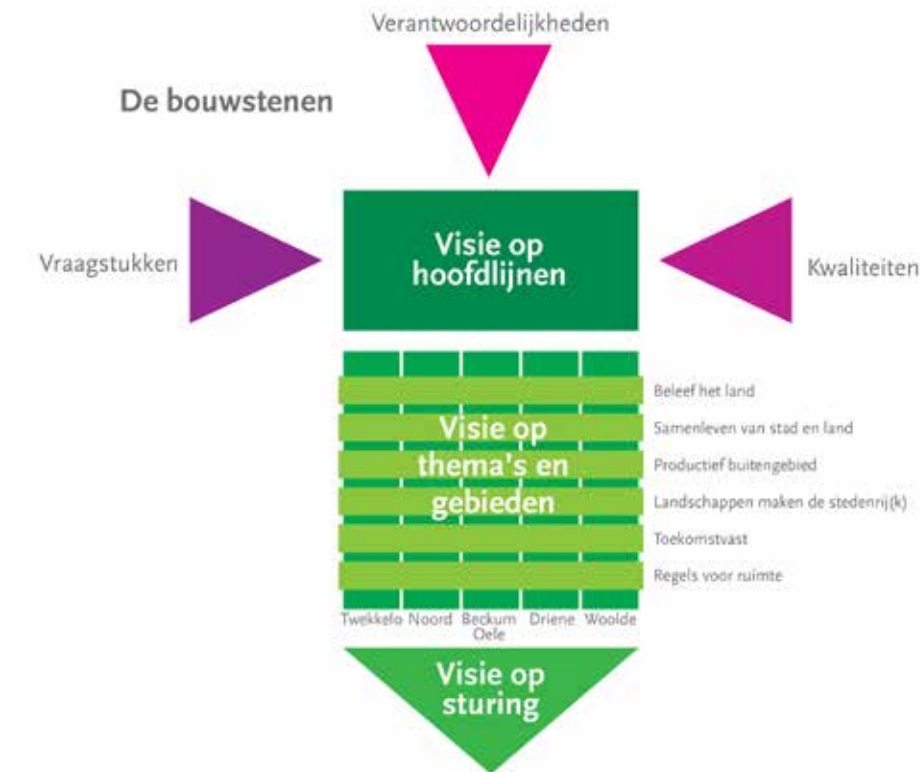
Verantwoordelijkheden

De bouwstenen

Vraagstukken

Visie op hoofdlijnen

Kwaliteiten

Visie op thema's en gebieden

Beleef het land

Samenleven van stad en land

Productief buitengebied

Landschappen maken de stedenrij(k)

Toekomstvast

Regels voor ruimte

Twekkelo Noord Beckum Oele Driene Woolde

Visie op sturing